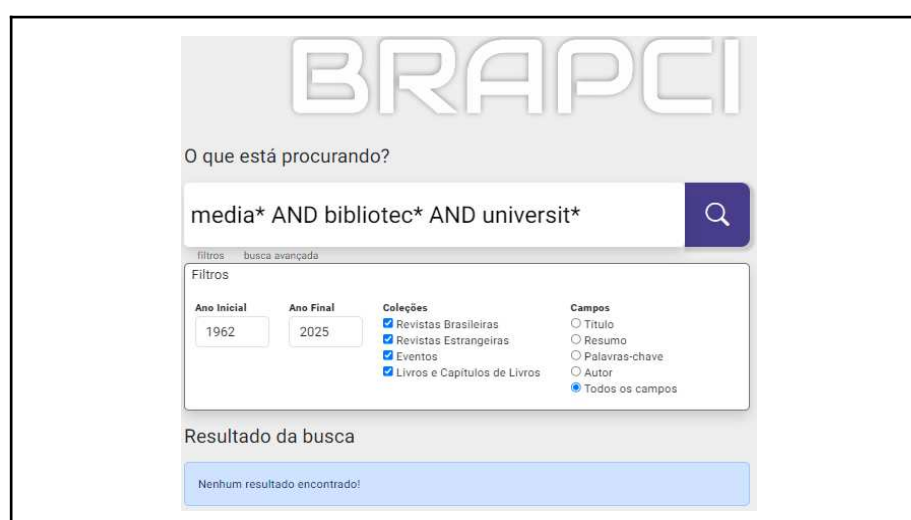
BRAPCI

O que está procurando?

media* AND bibliotec* AND universit*

filtros busca avançada

Filtros

Ano Inicial
1962

Ano Final
2025

Coleções
Revistas Brasileiras
Revistas Estrangeiras
Eventos
Livros e Capítulos de Livros

Campos
Título
Resumo
Palavras-chave
Autor
Todos os campos

Resultado da busca

Nenhum resultado encontrado!